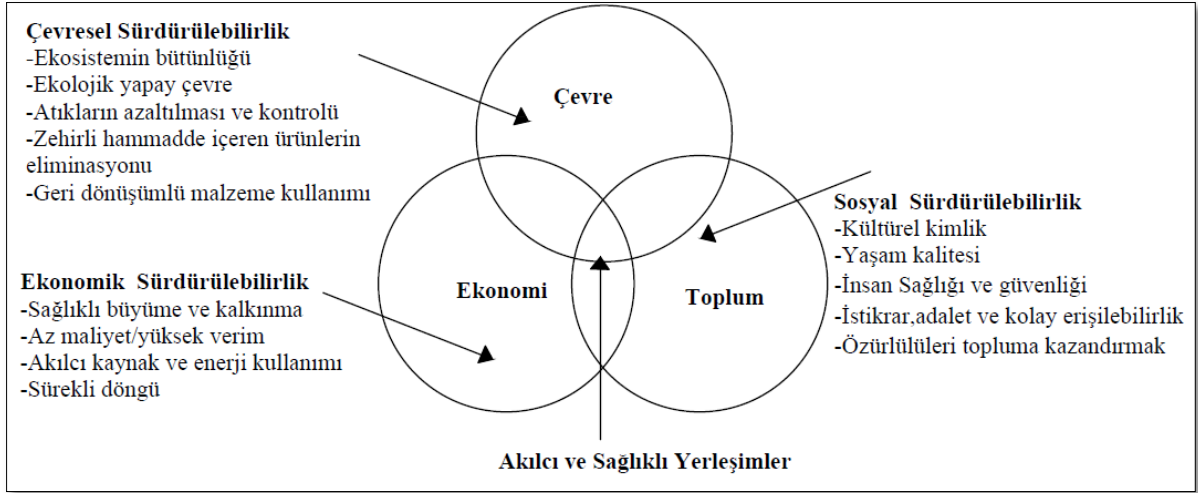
Çevresel Sürdürülebilirlik
-Ekosistemin bütünlüğü
-Ekolojik yapay çevre
-Atıkların azaltılması ve kontrolü
-Zehirli hammadde içeren ürünlerin eliminasyonu
-Geri dönüşümlü malzeme kullanımı

Çevre

Sosyal Sürdürülebilirlik
-Kültürel kimlik
-Yaşam kalitesi
-İnsan Sağlığı ve güvenliği
-İstikrar,adalet ve kolay erişilebilirlik
-Özürlüleri topluma kazandırmak

Ekonomik Sürdürülebilirlik
-Sağlıklı büyüme ve kalkınma
-Az maliyet/yüksek verim
-Akılcı kaynak ve enerji kullanımı
-Sürekli döngü

Ekonomi

Toplum

Akılcı ve Sağlıklı Yerleşimler